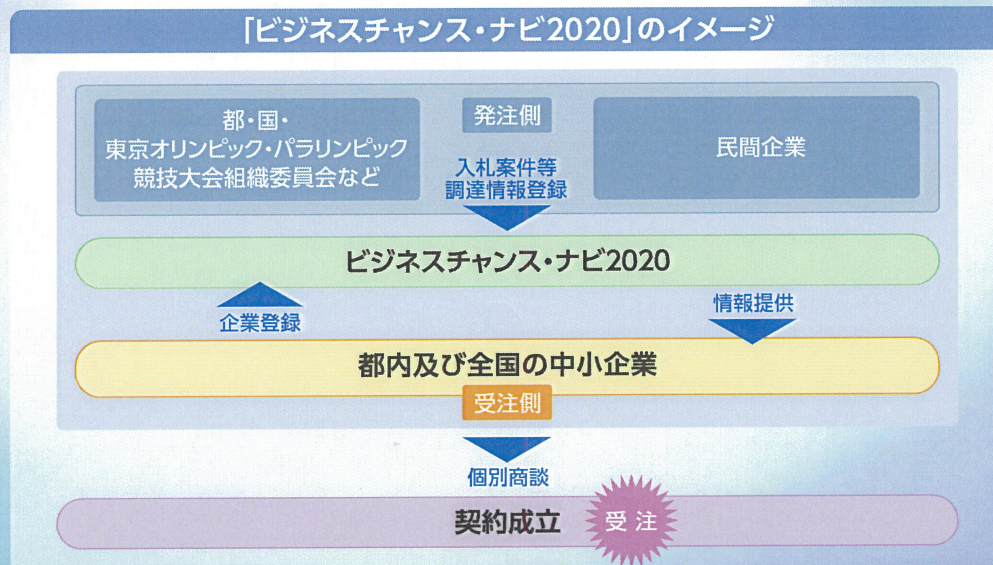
「ビジネスチャンス・ナビ2020」のイメージ

都・国・
東京オリンピック・パラリンピック
競技大会組織委員会など

発注側

入札案件等
調達情報登録

民間企業

ビジネスチャンス・ナビ2020

企業登録

情報提供

都内及び全国の中小企業

受注側

個別商談

契約成立

受注